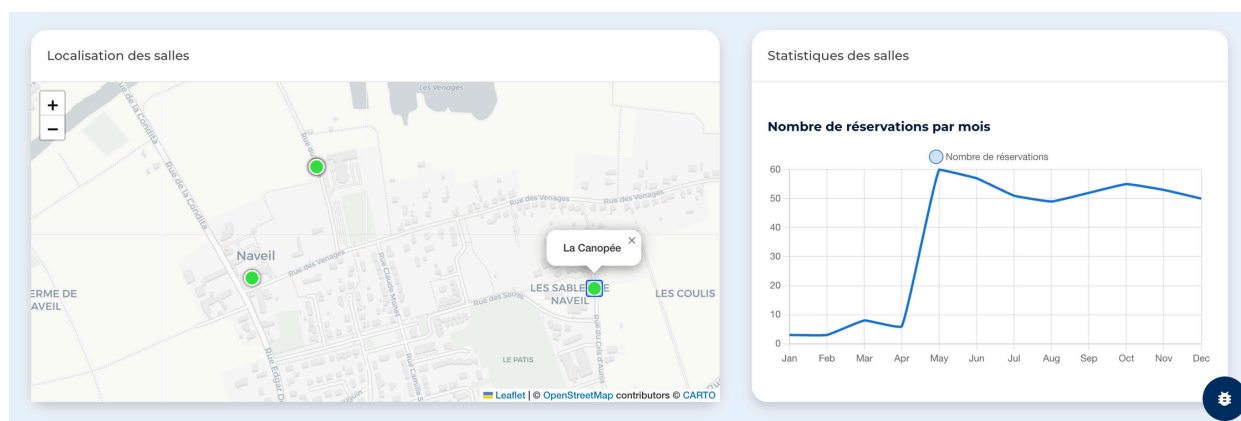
Localisation des salles

+
−

Les Venages
Rue de la Condita
Rue de la Condita
Rue des Venages
Rue des Venages
Naveil
Rue des Venages
Rue Claude Monet
Rue des Semis
La Canopée
×
LES SABLE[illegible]E NAVEIL
LES COULIS
ERME DE NAVEIL
LE PATIS
Rue Edgar D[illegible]
Rue du Clos d'Aunis

Leaflet | © OpenStreetMap contributors © CARTO

Statistiques des salles

Nombre de réservations par mois

Nombre de réservations

60
50
40
30
20
10
0

Jan Feb Mar Apr May Jun Jul Aug Sep Oct Nov Dec